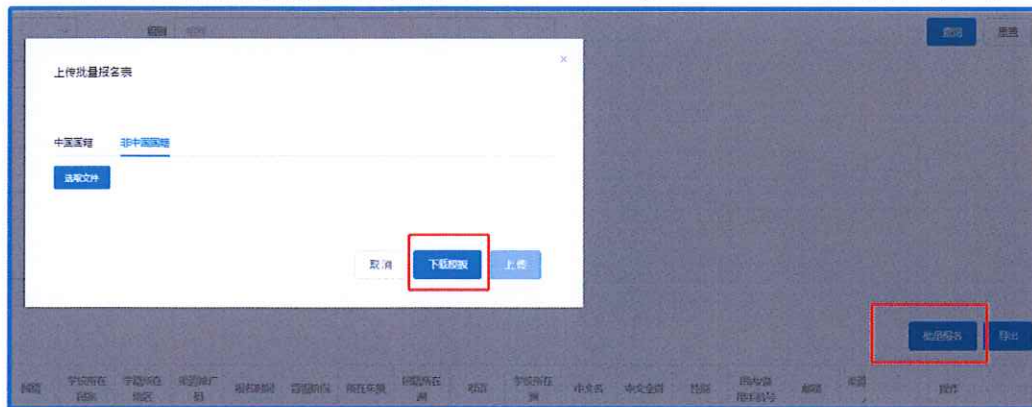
国籍 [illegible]

查询 重置

上传批量报名表

×

中国国籍 非中国国籍

选取文件

取消 下载模版 上传

批量报名 导出

| 国籍 | 学校所在国家 | 学校所在地区 | 所属推广组 | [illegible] | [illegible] | 所在年级 | 学校所在洲 | 母语 | 学校所在洲 | 中文名 | 中文全称 | 性别 | 国内身份证号 | 邮箱 | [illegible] | 操作 |
|---|---|---|---|---|---|---|---|---|---|---|---|---|---|---|---|---|